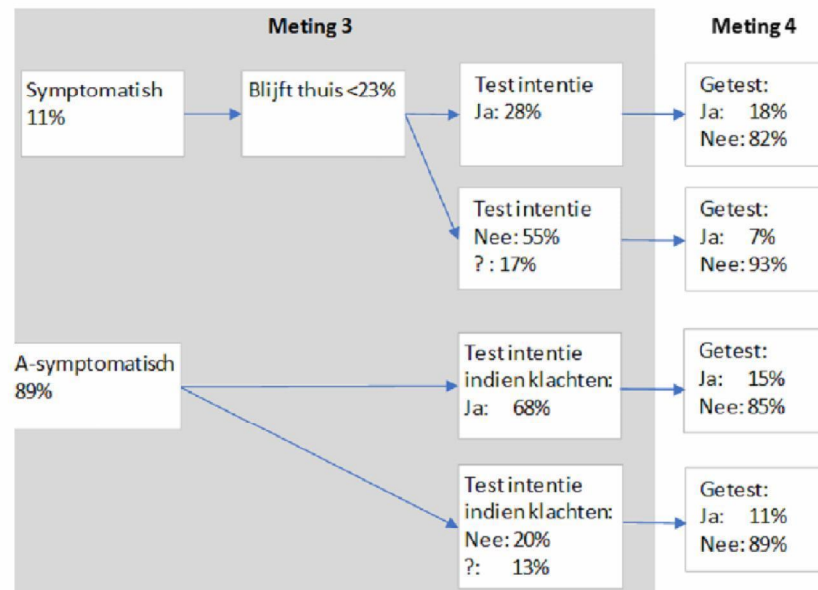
Meting 3

Meting 4

Symptomatish
11%

Blijft thuis <23%

Test intentie
Ja: 28%

Getest:
Ja: 18%
Nee: 82%

Test intentie
Nee: 55%
? : 17%

Getest:
Ja: 7%
Nee: 93%

A-symptomatisch
89%

Test intentie
indien klachten:
Ja: 68%

Getest:
Ja: 15%
Nee: 85%

Test intentie
indien klachten:
Nee: 20%
?: 13%

Getest:
Ja: 11%
Nee: 89%